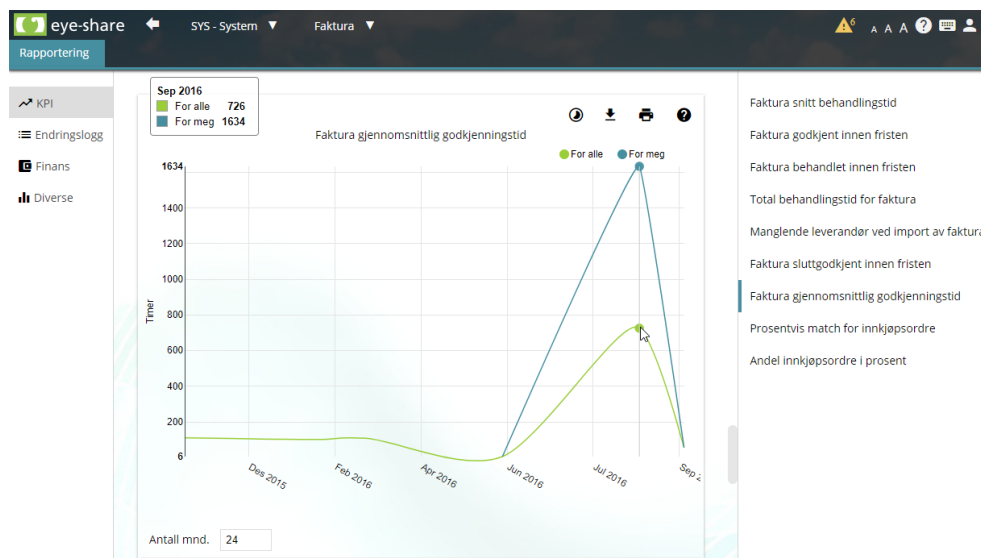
eye-share SYS - System ▼ Faktura ▼

6 A A A

Rapportering

KPI
Endringslogg
Finans
Diverse

Sep 2016
For alle 726
For meg 1634

Faktura gjennomsnittlig godkjenningstid

For alle For meg

Timer

1634
1400
1200
1000
800
600
400
200
6

Des 2015
Feb 2016
Apr 2016
Jun 2016
Jul 2016
Sep 2

Antall mnd. 24

Faktura snitt behandlingstid
Faktura godkjent innen fristen
Faktura behandlet innen fristen
Total behandlingstid for faktura
Manglende leverandør ved import av faktura
Faktura sluttgodkjent innen fristen
Faktura gjennomsnittlig godkjenningstid
Prosentvis match for innkjøpsordre
Andel innkjøpsordre i prosent